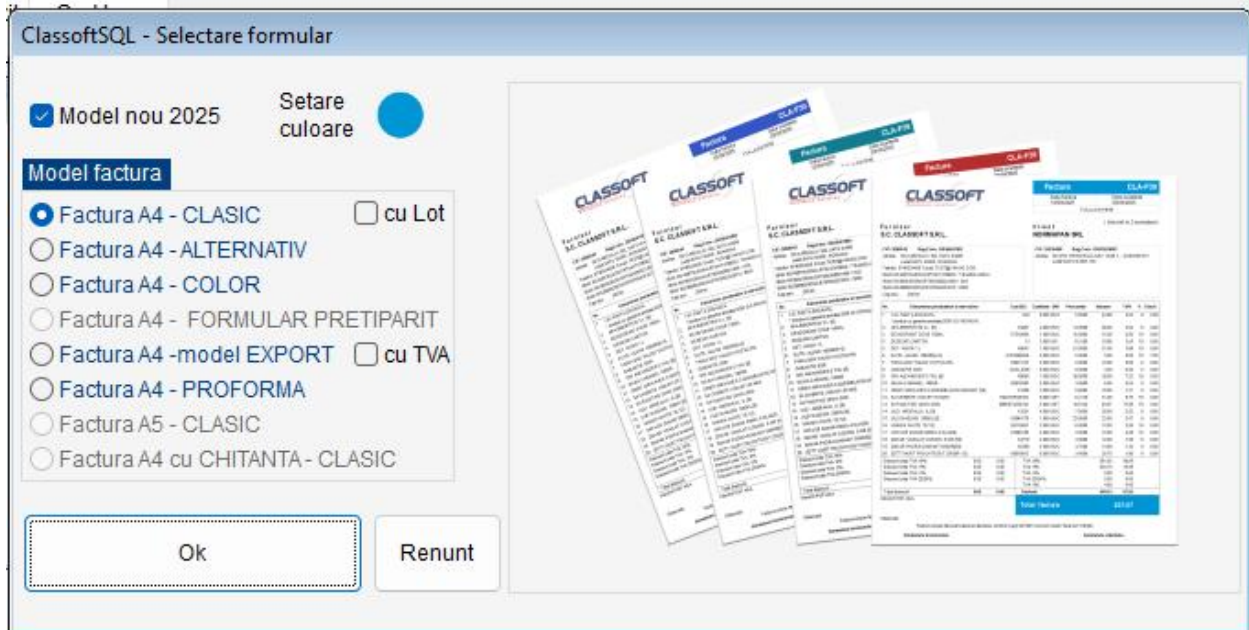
ClassoftSQL - Selectare formular

Model nou 2025

Setare culoare

Model factura

Factura A4 - CLASIC

cu Lot

Factura A4 - ALTERNATIV

Factura A4 - COLOR

Factura A4 - FORMULAR PRETIPARIT

Factura A4 -model EXPORT

cu TVA

Factura A4 - PROFORMA

Factura A5 - CLASIC

Factura A4 cu CHITANTA - CLASIC

Ok

Renunt

CLASSOFT

CLASSOFT

CLASSOFT

CLASSOFT

Factura

CLA-F39

Factura

CLA-F39

Factura

CLA-F39

Factura

CLA-F39

Furnizor
S.C. CLASSOFT S.R.L.

Furnizor
S.C. CLASSOFT S.R.L.

Furnizor
S.C. CLASSOFT S.R.L.

Furnizor
S.C. CLASSOFT S.R.L.

Client
NEVINATAN SRL

Total factura